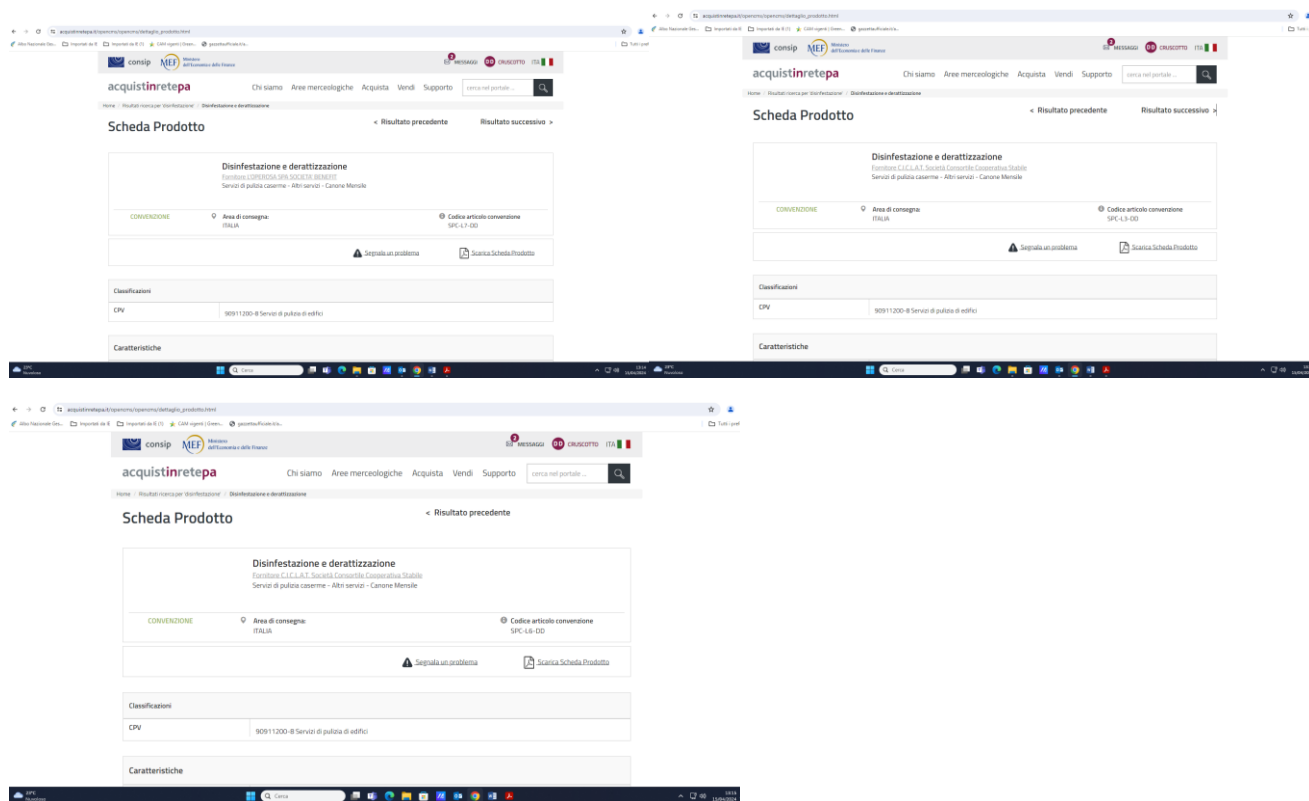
acquistinretepa.it/opencms/opencms/dettaglio_prodotto.html

Tutti i pref

consip MEF Ministero dell'Economia e delle Finanze

MESSAGGI DD CRUSCOTTO ITA

acquistinretepa Chi siamo Aree merceologiche Acquista Vendi Supporto cerca nel portale ...

Home / Risultati ricerca per 'disinfestazione' / Disinfestazione e derattizzazione

Scheda Prodotto

« Risultato precedente Risultato successivo »

Disinfestazione e derattizzazione
Fornitore L'OPEROSA SPA SOCIETÀ BENEFIT
Servizi di pulizia caserme - Altri servizi - Canone Mensile

CONVENZIONE
Area di consegna:
ITALIA
Codice articolo convenzione
SPC-L7-DD

Segnala un problema
Scarica Scheda Prodotto

Classificazioni

CPV 90911200-8 Servizi di pulizia di edifici

Caratteristiche

acquistinretepa.it/opencms/opencms/dettaglio_prodotto.html

Tutti i pref

consip MEF Ministero dell'Economia e delle Finanze

MESSAGGI DD CRUSCOTTO ITA

acquistinretepa Chi siamo Aree merceologiche Acquista Vendi Supporto cerca nel portale ...

Home / Risultati ricerca per 'disinfestazione' / Disinfestazione e derattizzazione

Scheda Prodotto

« Risultato precedente Risultato successivo »

Disinfestazione e derattizzazione
Fornitore C.I.C.L.A.T. Società Consortile Cooperativa Stabile
Servizi di pulizia caserme - Altri servizi - Canone Mensile

CONVENZIONE
Area di consegna:
ITALIA
Codice articolo convenzione
SPC-L3-DD

Segnala un problema
Scarica Scheda Prodotto

Classificazioni

CPV 90911200-8 Servizi di pulizia di edifici

Caratteristiche

acquistinretepa.it/opencms/opencms/dettaglio_prodotto.html

Tutti i pref

consip MEF Ministero dell'Economia e delle Finanze

MESSAGGI DD CRUSCOTTO ITA

acquistinretepa Chi siamo Aree merceologiche Acquista Vendi Supporto cerca nel portale ...

Home / Risultati ricerca per 'disinfestazione' / Disinfestazione e derattizzazione

Scheda Prodotto

« Risultato precedente

Disinfestazione e derattizzazione
Fornitore C.I.C.L.A.T. Società Consortile Cooperativa Stabile
Servizi di pulizia caserme - Altri servizi - Canone Mensile

CONVENZIONE
Area di consegna:
ITALIA
Codice articolo convenzione
SPC-L6-DD

Segnala un problema
Scarica Scheda Prodotto

Classificazioni

CPV 90911200-8 Servizi di pulizia di edifici

Caratteristiche

Cerca